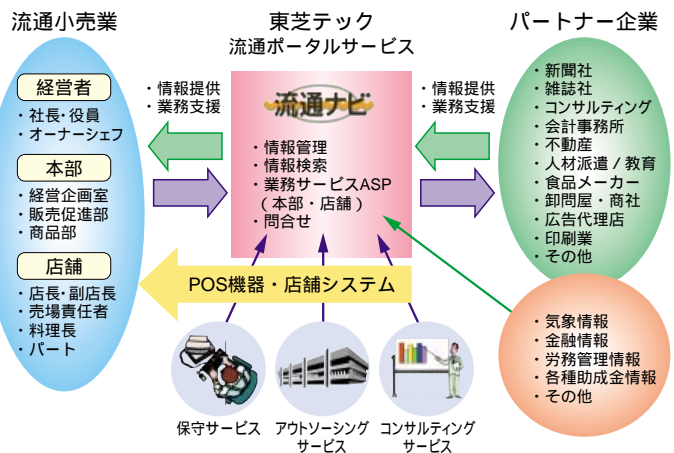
流通小売業

経営者
・社長・役員
・オーナーシェフ

本部
・経営企画室
・販売促進部
・商品部

店舗
・店長・副店長
・売場責任者
・料理長
・パート

東芝テック
流通ポータルサービス

・情報提供
・業務支援

流通ナビ

・情報管理
・情報検索
・業務サービスASP
（本部・店舗）
・問合せ

・情報提供
・業務支援

POS機器・店舗システム

保守サービス

アウトソーシング
サービス

コンサルティング
サービス

パートナー企業

・新聞社
・雑誌社
・コンサルティング
・会計事務所
・不動産
・人材派遣／教育
・食品メーカー
・卸問屋・商社
・広告代理店
・印刷業
・その他

・気象情報
・金融情報
・労務管理情報
・各種助成金情報
・その他